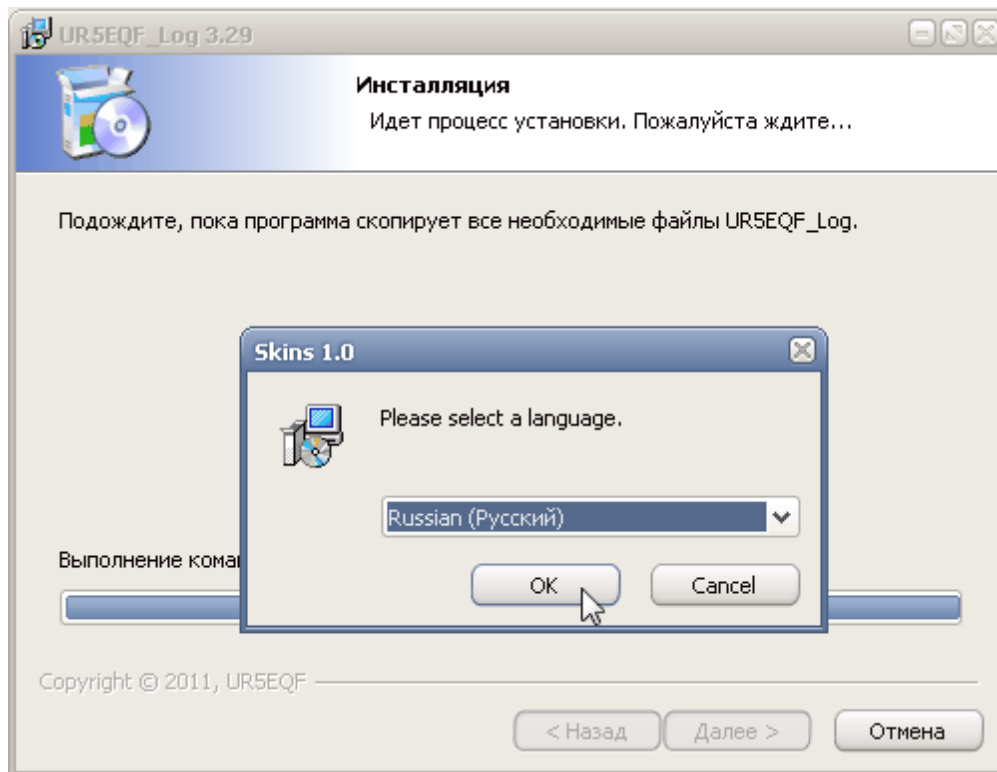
UR5EQF_Log 3.29

Инсталляция

Идет процесс установки. Пожалуйста ждите...

Подождите, пока программа скопирует все необходимые файлы UR5EQF_Log.

Skins 1.0

Please select a language.

Russian (Русский)

OK

Cancel

Выполнение кома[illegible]

Copyright © 2011, UR5EQF

< Назад

Далее >

Отмена